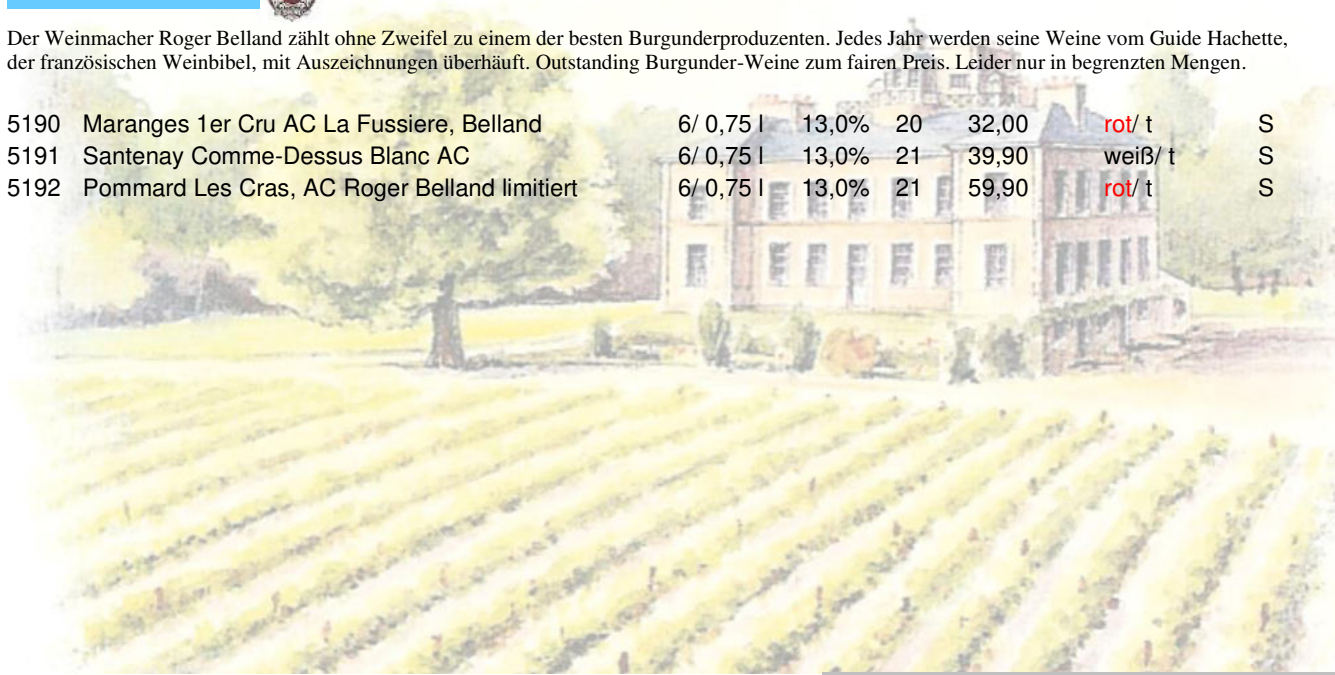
Der Weinmacher Roger Belland zählt ohne Zweifel zu einem der besten Burgunderproduzenten. Jedes Jahr werden seine Weine vom Guide Hachette, der französischen Weinbibel, mit Auszeichnungen überhäuft. Outstanding Burgunder-Weine zum fairen Preis. Leider nur in begrenzten Mengen.

| | | | | | | | |
|---|---|---|---|---|---|---|---|
| 5190 | Maranges 1er Cru AC La Fussiere, Belland | 6/ 0,75 l | 13,0% | 20 | 32,00 | rot/ t | S |
| 5191 | Santenay Comme-Dessus Blanc AC | 6/ 0,75 l | 13,0% | 21 | 39,90 | weiß/ t | S |
| 5192 | Pommard Les Cras, AC Roger Belland limitiert | 6/ 0,75 l | 13,0% | 21 | 59,90 | rot/ t | S |